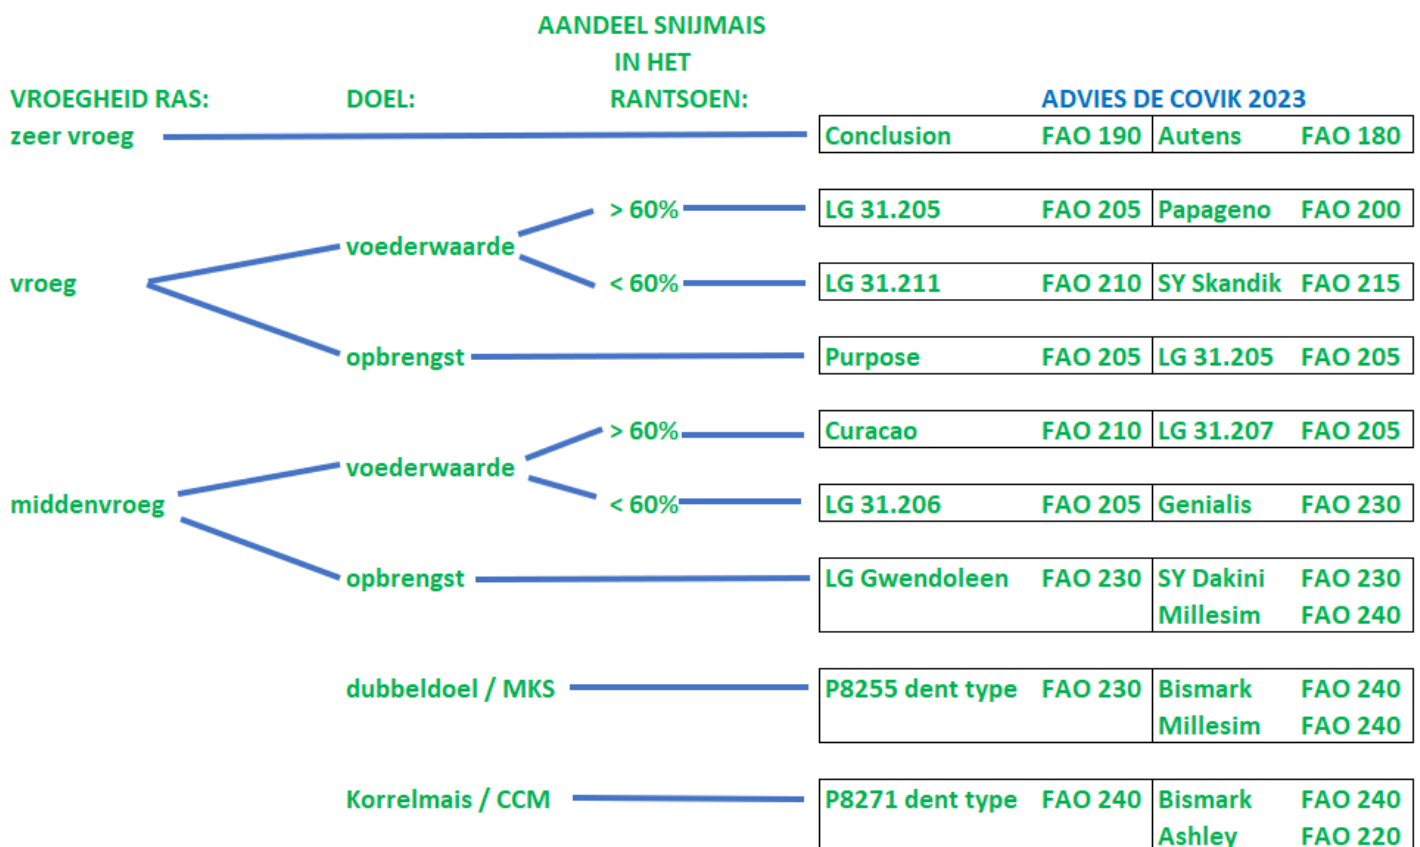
AANDEEL SNIJMAIS IN HET RANTSOEN:

VROEGHEID RAS:

DOEL:

ADVIES DE COVIK 2023

zeer vroeg

| | | | |
|---|---|---|---|
| Conclusion | FAO 190 | Autens | FAO 180 |

vroeg

voederwaarde

> 60%

| | | | |
|---|---|---|---|
| LG 31.205 | FAO 205 | Papageno | FAO 200 |

< 60%

| | | | |
|---|---|---|---|
| LG 31.211 | FAO 210 | SY Skandik | FAO 215 |

opbrengst

| | | | |
|---|---|---|---|
| Purpose | FAO 205 | LG 31.205 | FAO 205 |

middenvroeg

voederwaarde

> 60%

| | | | |
|---|---|---|---|
| Curacao | FAO 210 | LG 31.207 | FAO 205 |

< 60%

| | | | |
|---|---|---|---|
| LG 31.206 | FAO 205 | Genialis | FAO 230 |

opbrengst

| | | | |
|---|---|---|---|
| LG Gwendoleen | FAO 230 | SY Dakini | FAO 230 |
| | | Millesim | FAO 240 |

dubbeldoel / MKS

| | | | |
|---|---|---|---|
| P8255 dent type | FAO 230 | Bismark | FAO 240 |
| | | Millesim | FAO 240 |

Korrelmais / CCM

| | | | |
|---|---|---|---|
| P8271 dent type | FAO 240 | Bismark | FAO 240 |
| | | Ashley | FAO 220 |